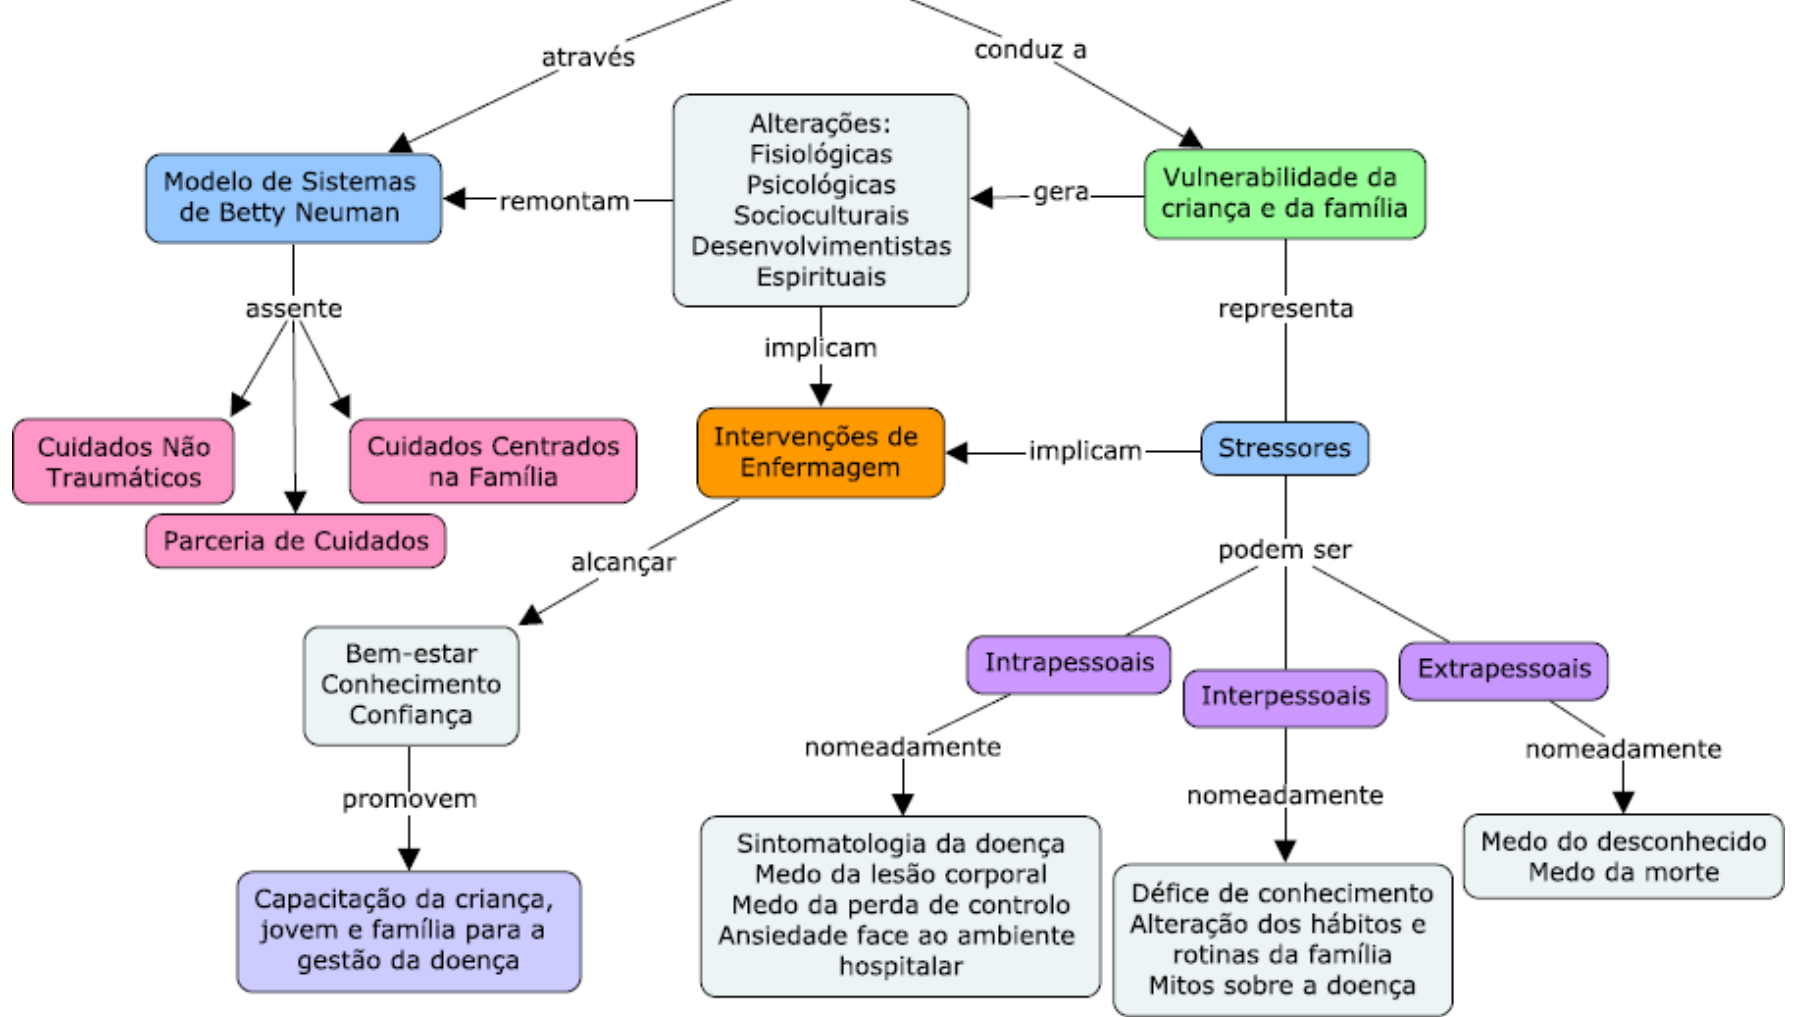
através

conduz a

Modelo de Sistemas de Betty Neuman

remontam

Alterações:
Fisiológicas
Psicológicas
Socioculturais
Desenvolvimentistas
Espirituais

gera

Vulnerabilidade da criança e da família

assente

implicam

representa

Cuidados Não Traumáticos

Cuidados Centrados na Família

Parceria de Cuidados

Intervenções de Enfermagem

implicam

Stressores

alcançar

podem ser

Bem-estar
Conhecimento
Confiança

Intrapessoais

Interpessoais

Extrapessoais

nomeadamente

nomeadamente

nomeadamente

promovem

Sintomatologia da doença
Medo da lesão corporal
Medo da perda de controlo
Ansiedade face ao ambiente hospitalar

Défice de conhecimento
Alteração dos hábitos e rotinas da família
Mitos sobre a doença

Medo do desconhecido
Medo da morte

Capacitação da criança, jovem e família para a gestão da doença